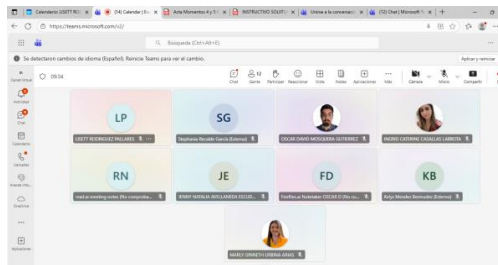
Calendario | USITT R... × (14) Calendar | ... × Acta Momento 4 y 5 ... × INSTRUCTIVO SOLICIT... × Unirse a la conversaci... × (12) Chat | Microsoft ... × +

https://teams.microsoft.com/v2/

Búsqueda (Ctrl+Alt+E)

Se detectaron cambios de idioma (Español). Reinicie Teams para ver el cambio.

Aplicar y reiniciar

Novedades

Actividad

Chat

Calendario

Llamadas

OneDrive

Aplicaciones

09:34

Chat

Gente

Participar

Reacciones

Vista

Notas

Aplicaciones

Más

Cámara

Micro

Compartir

LP

USETT RODRIGUEZ PALLARES

SG

Stephania Rondón García (Externo)

OSCAR DAVID MOSQUERA GUTIERREZ

INGRID CATERINE CASALLAS LARROTA

RN

read.ai meeting notes (No comproba...

JE

JENNY NATALIA AVELLANEDA ESCUD...

FD

Fireflies.ai Notetaker OSCAR D (No co...

KB

Katya Méndez Bermúdez (Externo)

MARLY ORNETH URBINA ARIAS